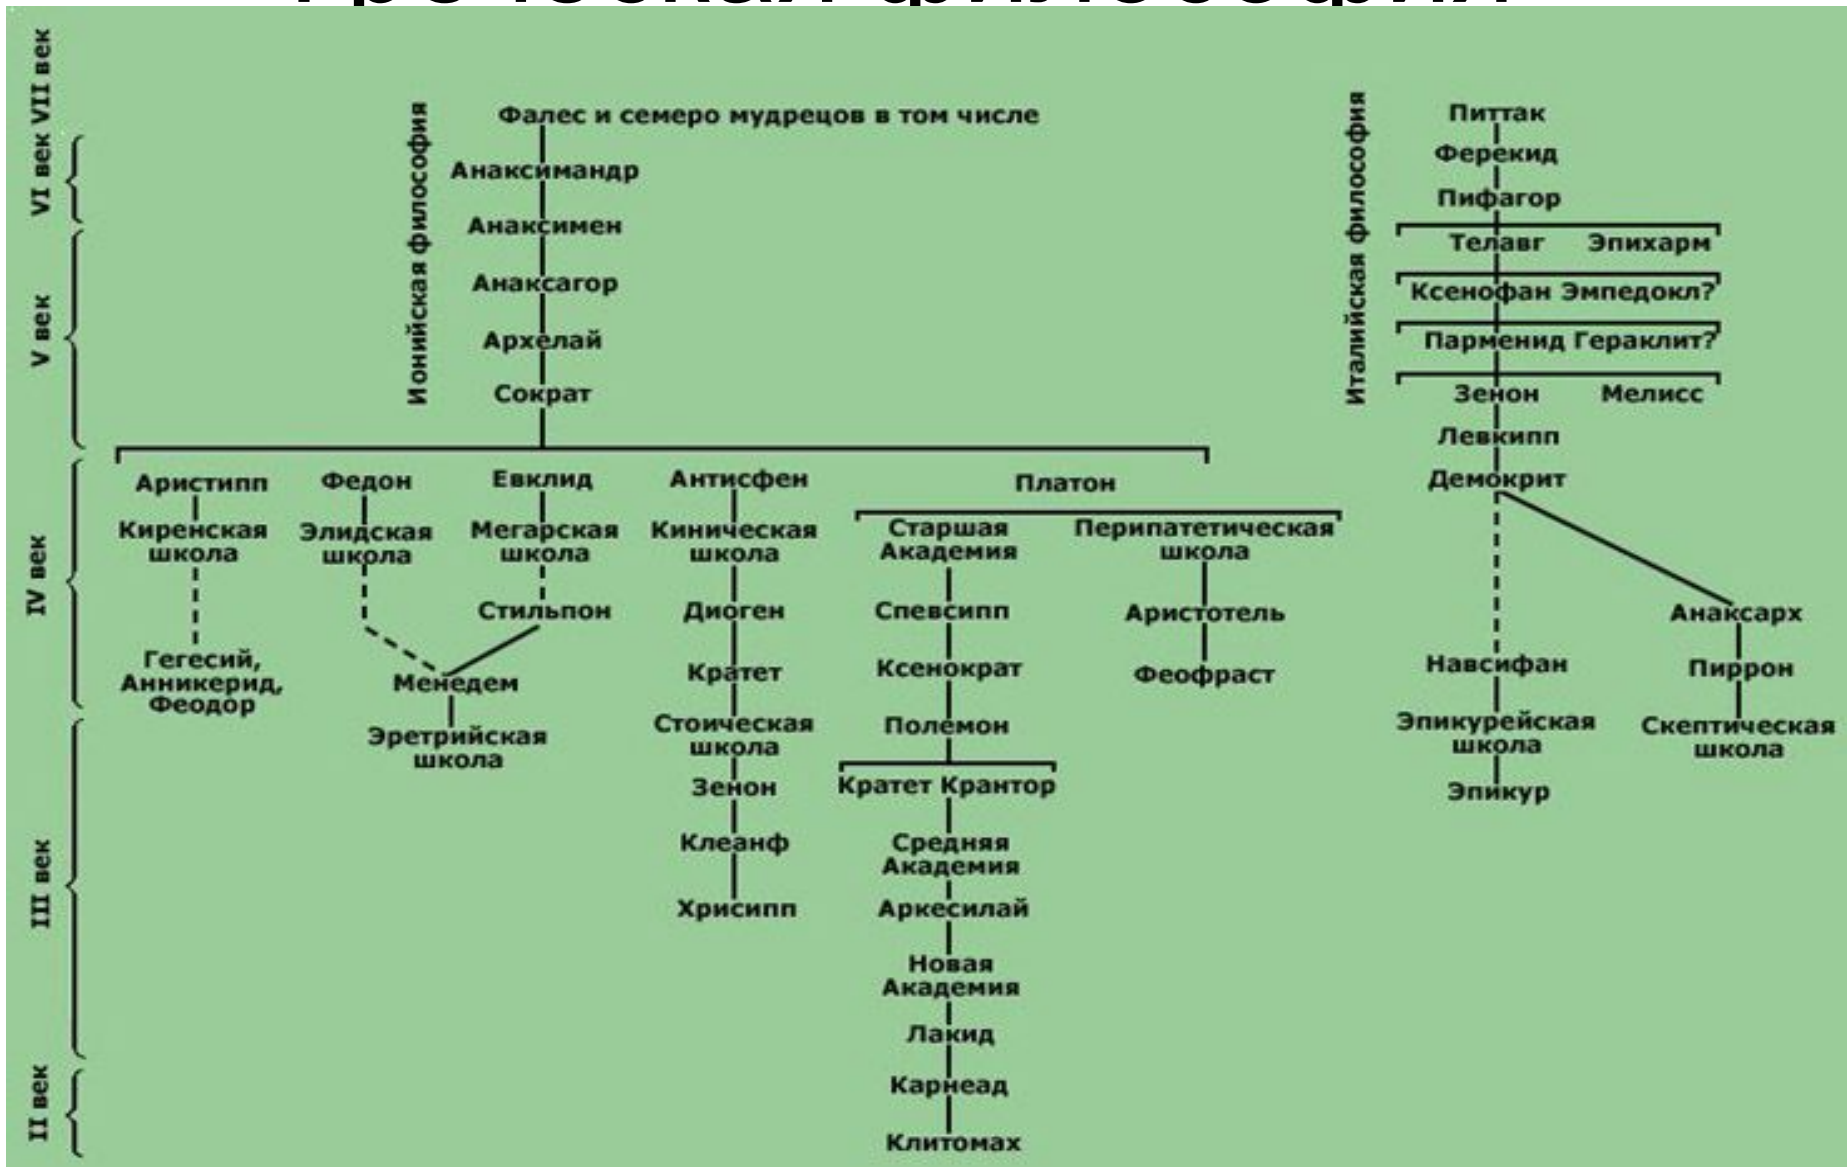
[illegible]

VII век
VI век
V век
IV век
III век
II век

Ионийская философия

Фалес и семеро мудрецов в том числе
Анаксимандр
Анаксимен
Анаксагор
Архелай
Сократ

Аристипп
Киренская школа
Гегесий, Анникерид, Феодор

Федон
Элидская школа

Евклид
Мегарская школа
Стильпон

Менедем
Эретрийская школа

Антисфен
Киническая школа
Диоген
Кратет
Стоическая школа
Зенон
Клеанф
Хрисипп

Платон
Старшая Академия
Спевсипп
Ксенократ
Полемон
Кратет Крантор
Средняя Академия
Аркесилай
Новая Академия
Лакид
Карнеад
Клитомах

Перипатетическая школа
Аристотель
Феофраст

Италийская философия

Питтак
Ферекид
Пифагор
Телавг Эпихарм
Ксенофан Эмпедокл?
Парменид Гераклит?
Зенон Мелисс
Левкипп
Демокрит
Навсифан
Эпикурейская школа
Эпикур
Анаксарх
Пиррон
Скептическая школа